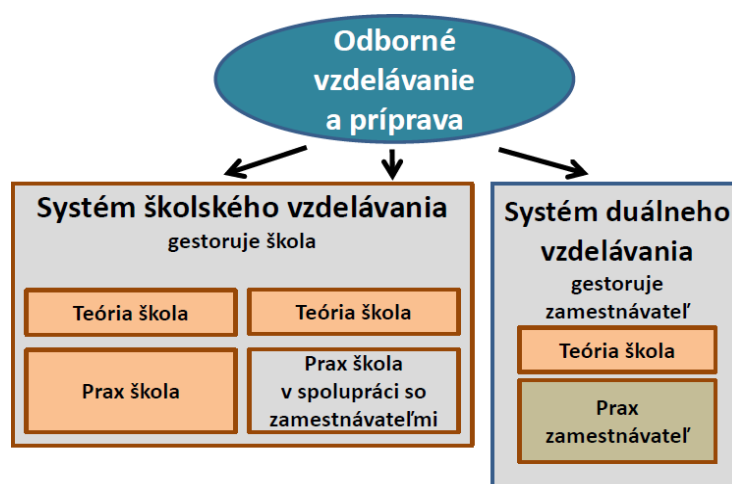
Odborné vzdelávanie a príprava

Systém školského vzdelávania
gestoruje škola

Teória škola

Teória škola

Prax škola

Prax škola v spolupráci so zamestnávateľmi

Systém duálneho vzdelávania
gestoruje zamestnávateľ

Teória škola

Prax zamestnávateľ